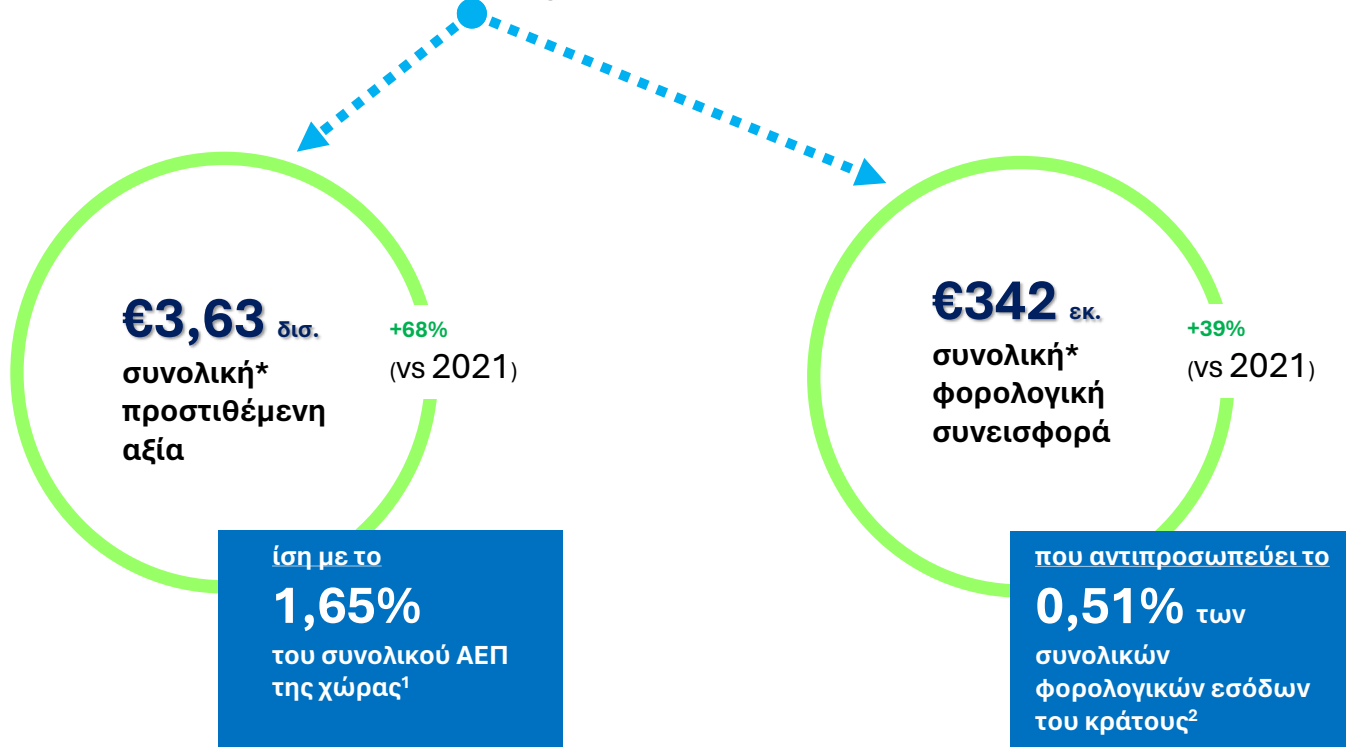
€3,63 δισ.
συνολική*
προστιθέμενη
αξία

+68%
(vs 2021)

ίση με το
1,65%
του συνολικού ΑΕΠ
της χώρας$^1$

€342 εκ.
συνολική*
φορολογική
συνεισφορά

+39%
(vs 2021)

που αντιπροσωπεύει το
0,51% των
συνολικών
φορολογικών εσόδων
του κράτους$^2$